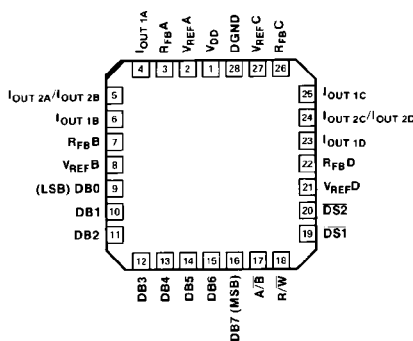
$I_{OUT\ 1A}$ $R_{FB}A$ $V_{REF}A$ $V_{DD}$ DGND $V_{REF}C$ $R_{FB}C$

4 3 2 1 28 27 26

$I_{OUT\ 2A}/I_{OUT\ 2B}$ 5
$I_{OUT\ 1B}$ 6
$R_{FB}B$ 7
$V_{REF}B$ 8
(LSB) DB0 9
DB1 10
DB2 11

25 $I_{OUT\ 1C}$
24 $I_{OUT\ 2C}/I_{OUT\ 2D}$
23 $I_{OUT\ 1D}$
22 $R_{FB}D$
21 $V_{REF}D$
20 $\overline{DS2}$
19 $\overline{DS1}$

12 13 14 15 16 17 18

DB3 DB4 DB5 DB6 DB7 (MSB) $A/\overline{B}$ $R/\overline{W}$